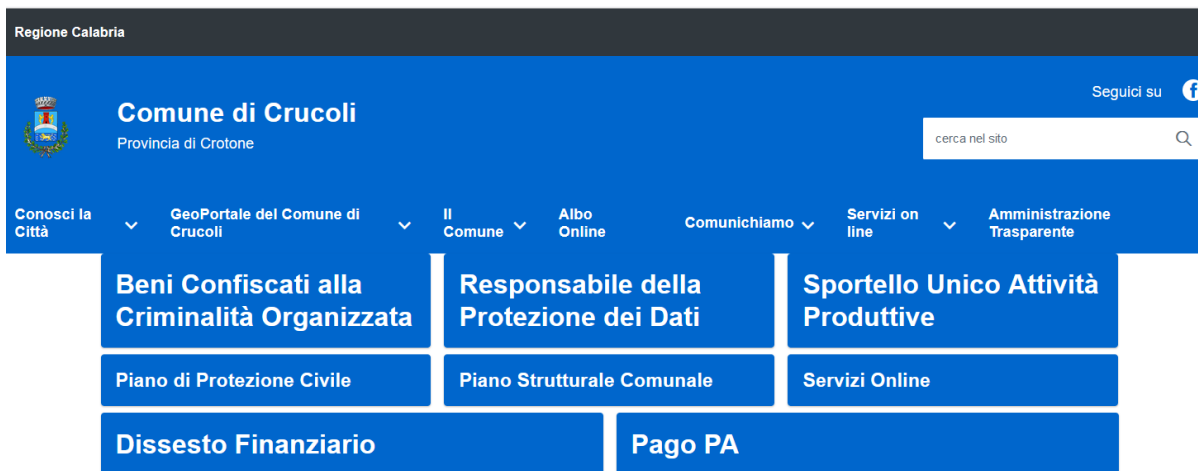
Regione Calabria

Comune di Crucoli
Provincia di Crotone

Seguici su

cerca nel sito

Conosci la Città
GeoPortale del Comune di Crucoli
Il Comune
Albo Online
Comunichiamo
Servizi on line
Amministrazione Trasparente

Beni Confiscati alla Criminalità Organizzata
Responsabile della Protezione dei Dati
Sportello Unico Attività Produttive
Piano di Protezione Civile
Piano Strutturale Comunale
Servizi Online
Dissesto Finanziario
Pago PA